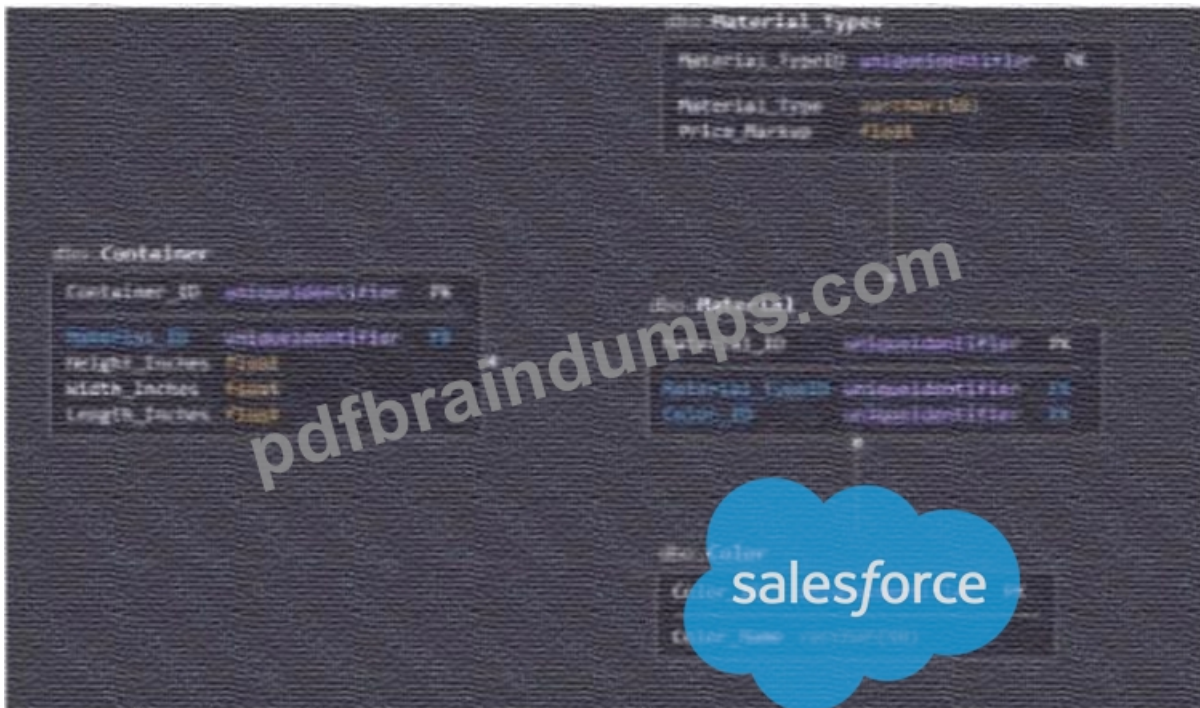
dbo.Material_Types

Material_TypeID uniqueidentifier PK

Material_Type varchar(50)
Price_Markup float

dbo.Container

Container_ID uniqueidentifier PK

Material_ID uniqueidentifier FK
Height_Inches float
Width_Inches float
Length_Inches float

dbo.Material

Material_ID uniqueidentifier PK

Material_TypeID uniqueidentifier FK
Color_ID uniqueidentifier FK

dbo.Color

Color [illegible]

Color_Name varchar(50)

pdfbraindumps.com

salesforce